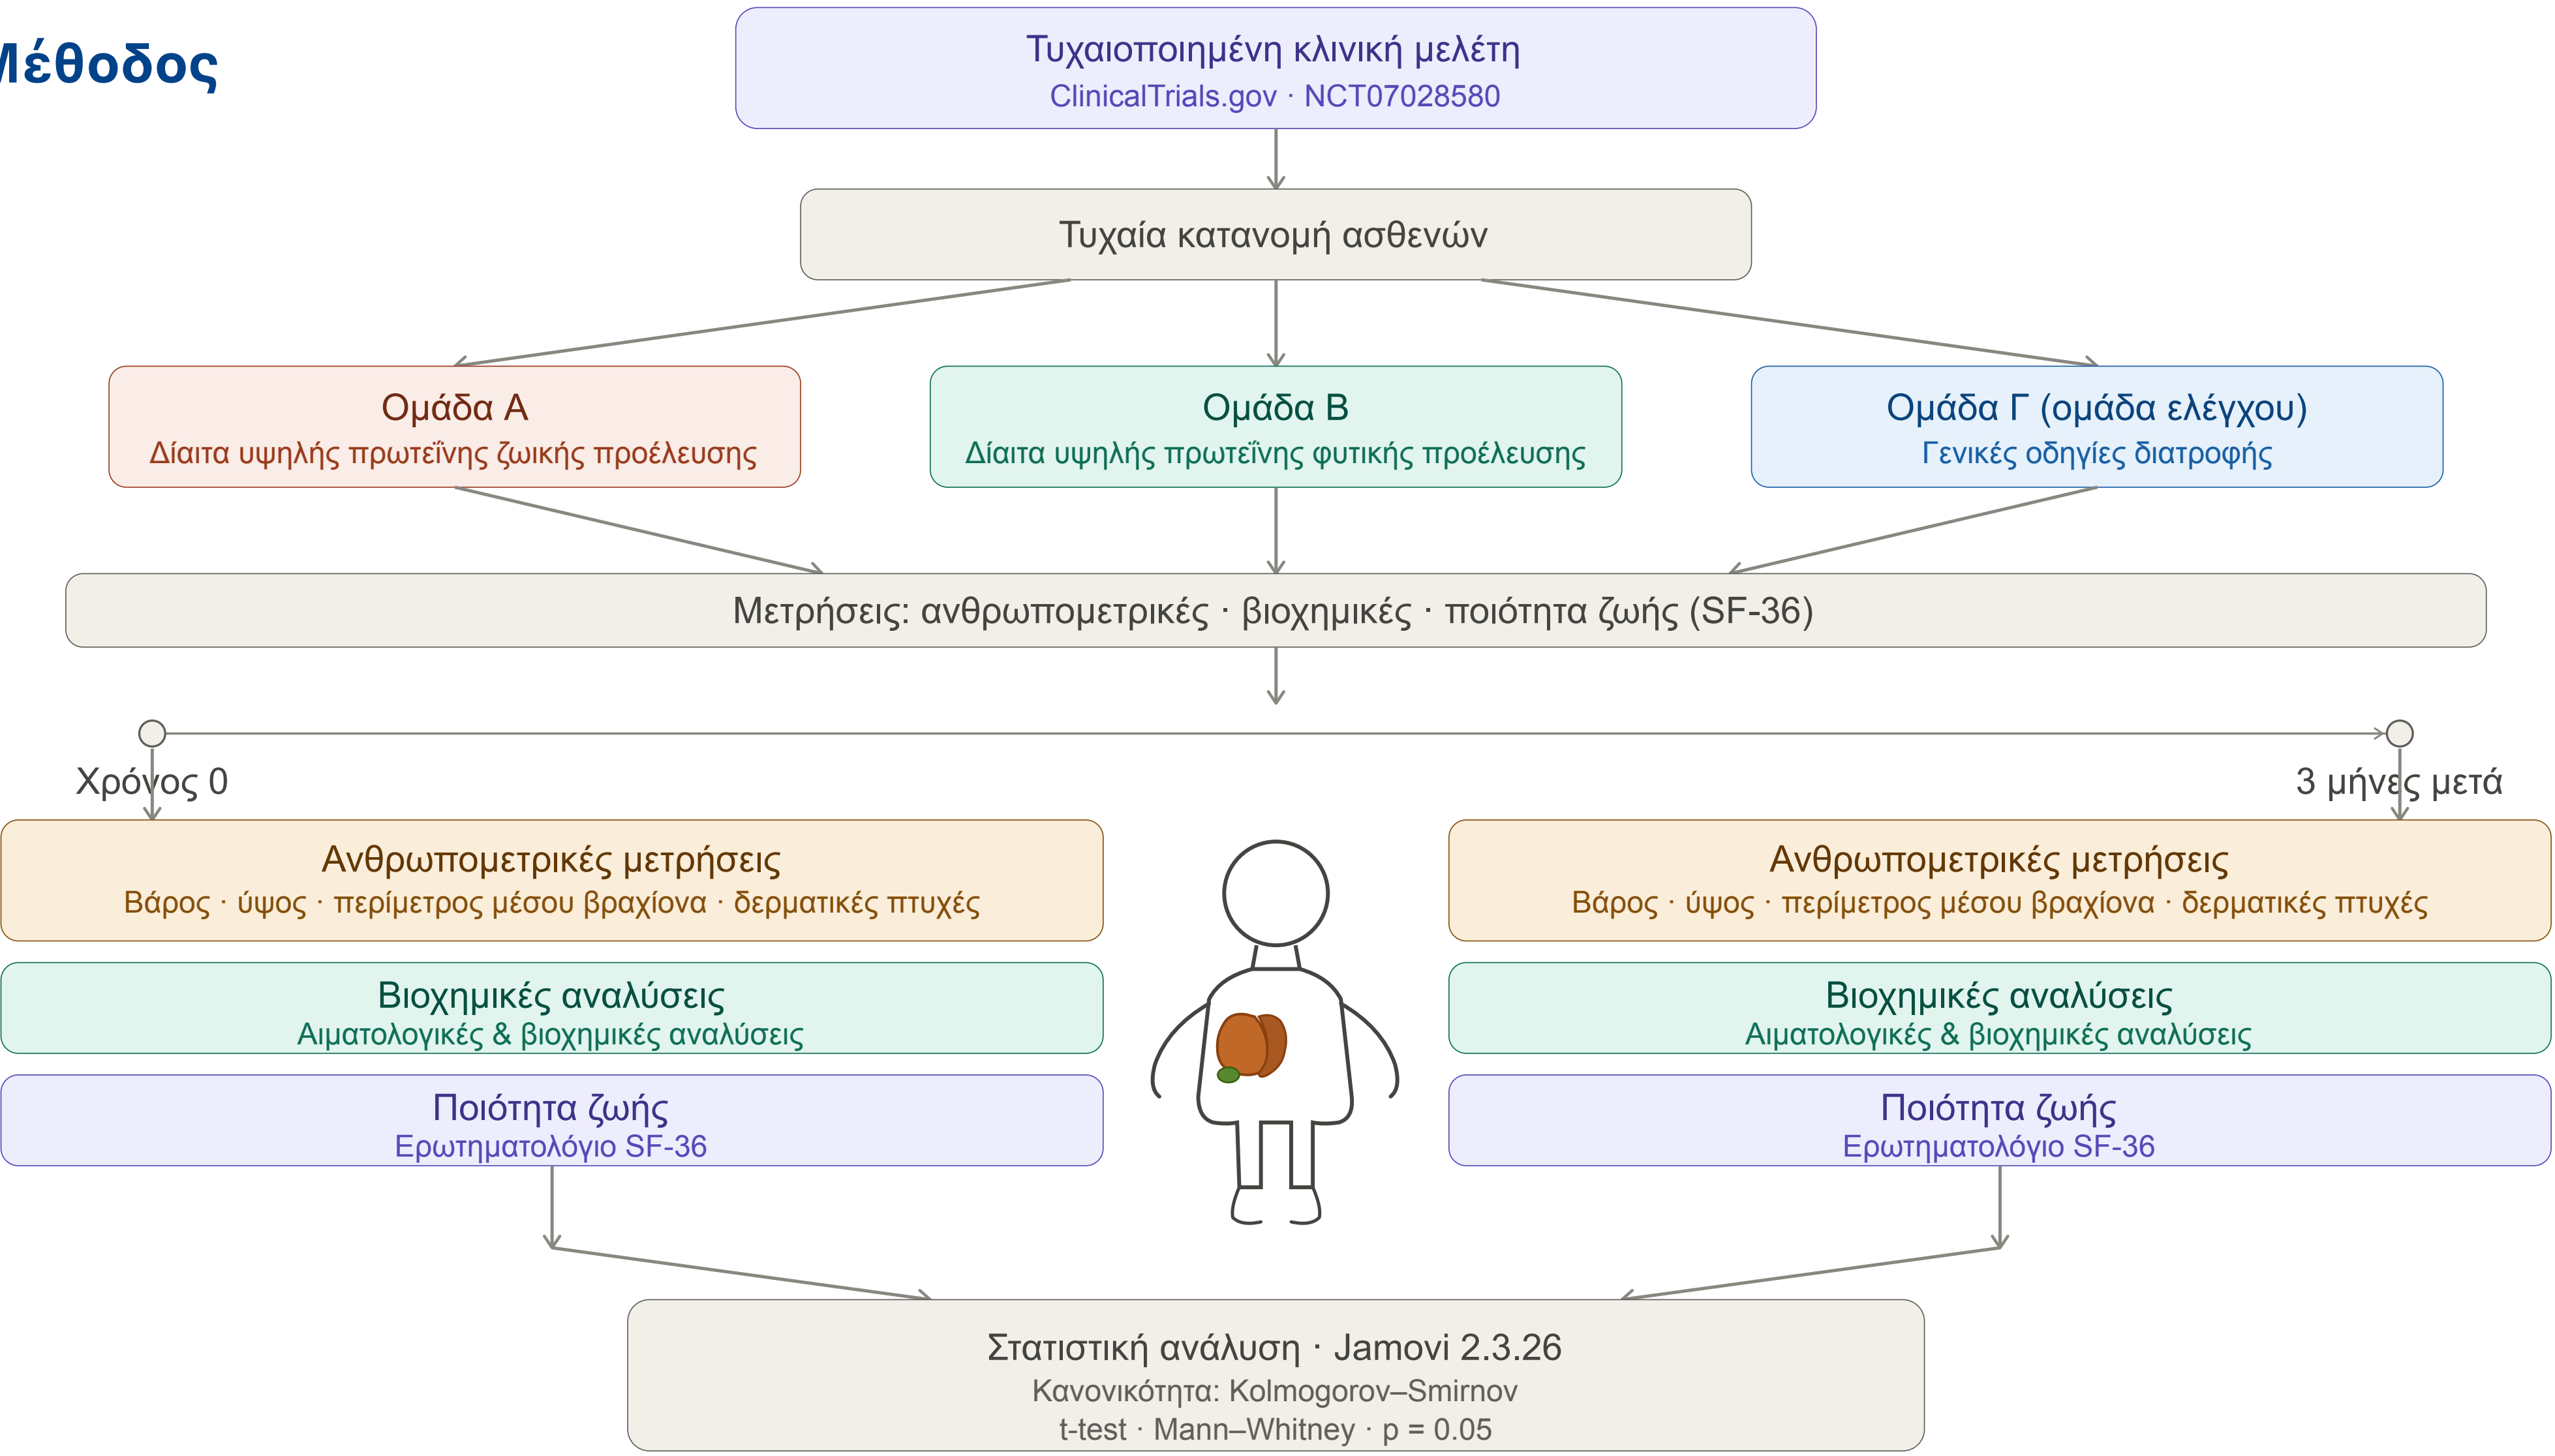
Μέθοδος

Τυχαιοποιημένη κλινική μελέτη
ClinicalTrials.gov · NCT07028580

Τυχαία κατανομή ασθενών

Ομάδα Α
Δίαιτα υψηλής πρωτεΐνης ζωικής προέλευσης

Ομάδα Β
Δίαιτα υψηλής πρωτεΐνης φυτικής προέλευσης

Ομάδα Γ (ομάδα ελέγχου)
Γενικές οδηγίες διατροφής

Μετρήσεις: ανθρωπομετρικές · βιοχημικές · ποιότητα ζωής (SF-36)

Χρόνος 0

3 μήνες μετά

Ανθρωπομετρικές μετρήσεις
Βάρος · ύψος · περίμετρος μέσου βραχίονα · δερματικές πτυχές

Βιοχημικές αναλύσεις
Αιματολογικές & βιοχημικές αναλύσεις

Ποιότητα ζωής
Ερωτηματολόγιο SF-36

Ανθρωπομετρικές μετρήσεις
Βάρος · ύψος · περίμετρος μέσου βραχίονα · δερματικές πτυχές

Βιοχημικές αναλύσεις
Αιματολογικές & βιοχημικές αναλύσεις

Ποιότητα ζωής
Ερωτηματολόγιο SF-36

Στατιστική ανάλυση · Jamovi 2.3.26
Κανονικότητα: Kolmogorov–Smirnov
t-test · Mann–Whitney · p = 0.05